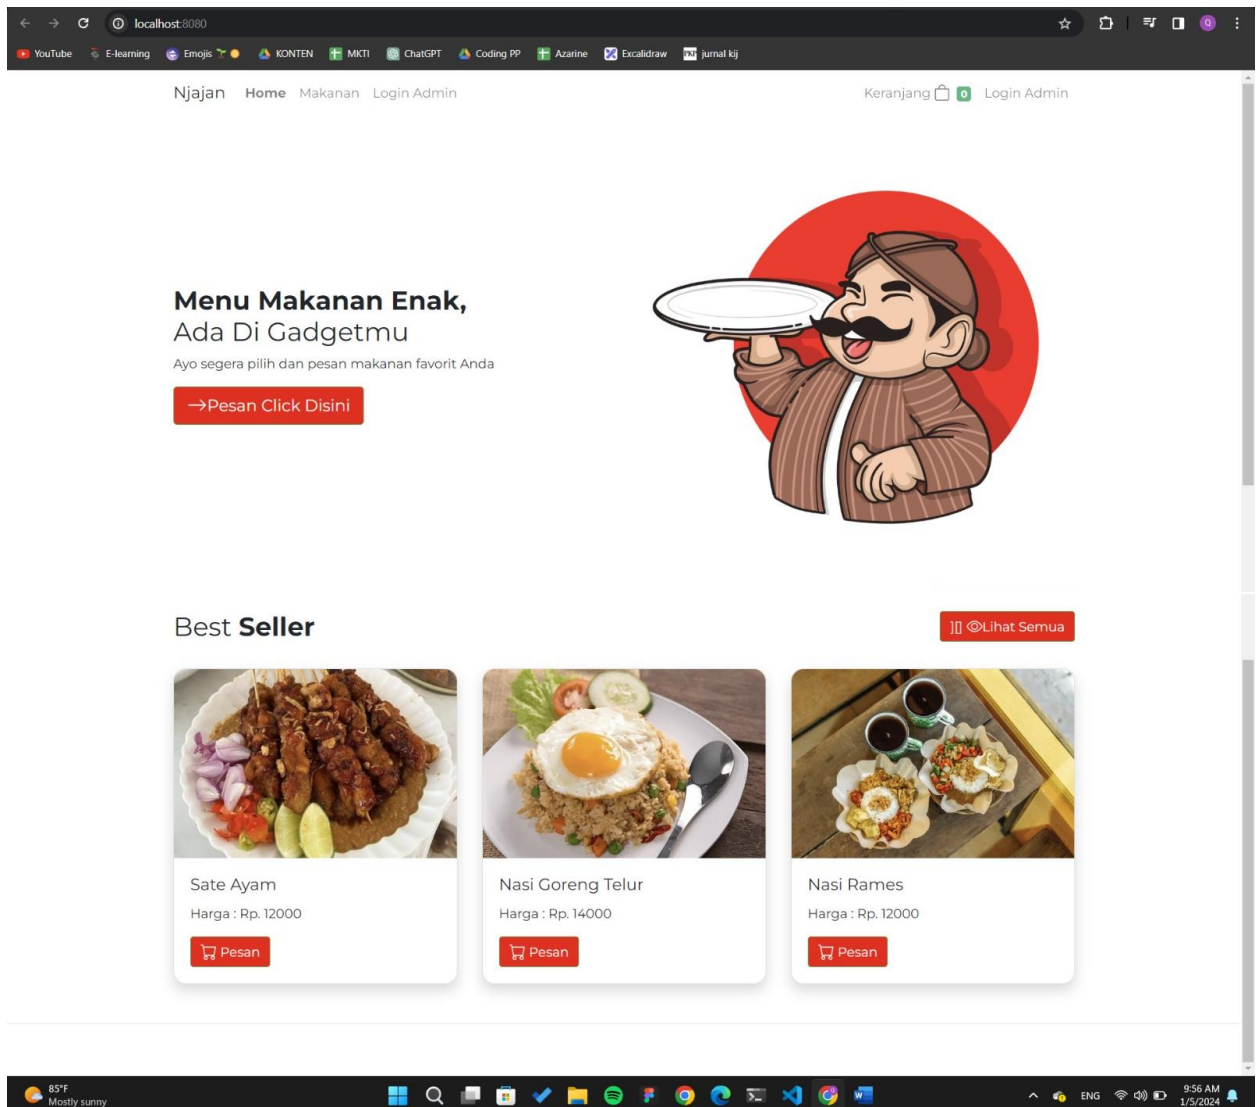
localhost:8080

YouTube E-learning Emojis KONTEN MKTI ChatGPT Coding PP Azarine Excalidraw jurnal kij

Njajan Home Makanan Login Admin

Keranjang 0 Login Admin

**Menu Makanan Enak,**
Ada Di Gadgetmu

Ayo segera pilih dan pesan makanan favorit Anda

→Pesan Click Disini

Best **Seller**

]] Lihat Semua

Sate Ayam
Harga : Rp. 12000
Pesan

Nasi Goreng Telur
Harga : Rp. 14000
Pesan

Nasi Rames
Harga : Rp. 12000
Pesan

85°F
Mostly sunny

ENG
9:56 AM
1/5/2024